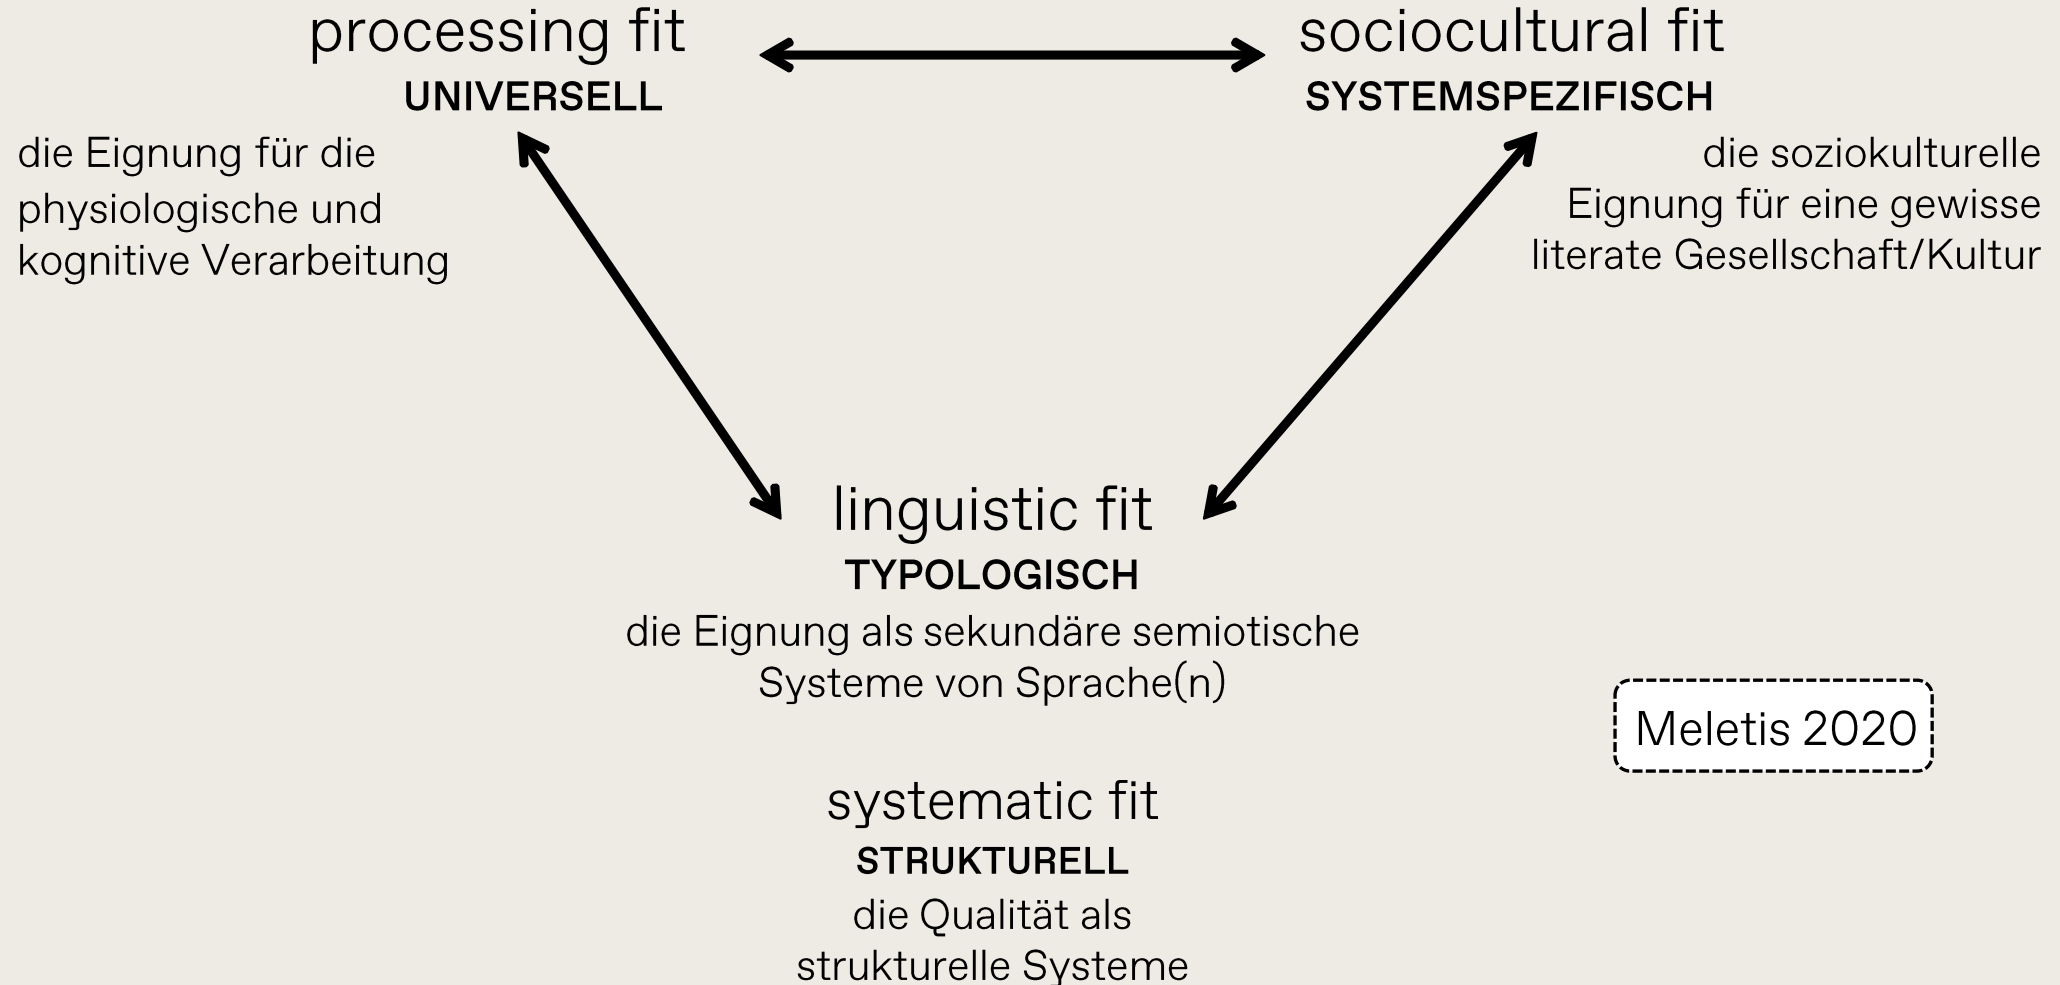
processing fit
UNIVERSELL

sociocultural fit
SYSTEMSPEZIFISCH

die Eignung für die physiologische und kognitive Verarbeitung

die soziokulturelle Eignung für eine gewisse literate Gesellschaft/Kultur

linguistic fit
TYPOLOGISCH
die Eignung als sekundäre semiotische Systeme von Sprache(n)

Meletis 2020

systematic fit
STRUKTURELL
die Qualität als strukturelle Systeme